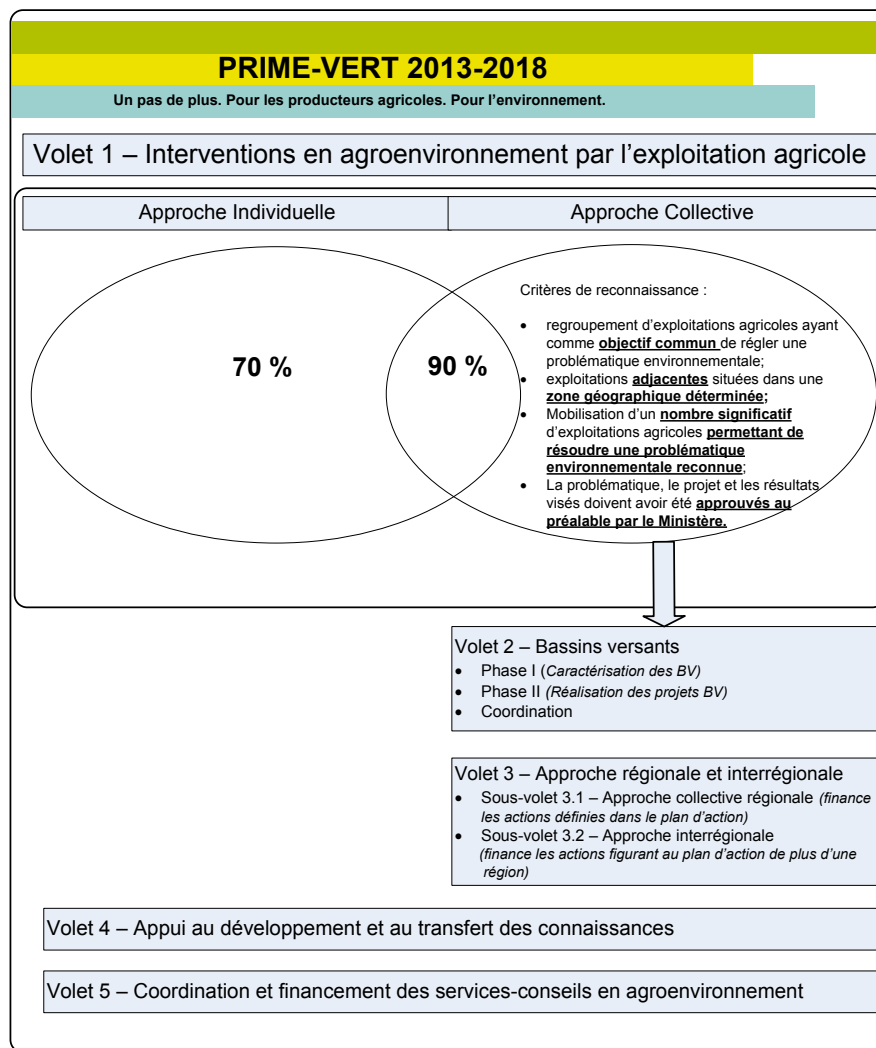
PRIME-VERT 2013-2018

Un pas de plus. Pour les producteurs agricoles. Pour l'environnement.

Volet 1 – Interventions en agroenvironnement par l'exploitation agricole

| Approche Individuelle | Approche Collective |
|---|---|

70 %

90 %

Critères de reconnaissance :

- regroupement d'exploitations agricoles ayant comme **objectif commun** de régler une problématique environnementale;
- exploitations **adjacentes** situées dans une **zone géographique déterminée;**
- Mobilisation d'un **nombre significatif** d'exploitations agricoles **permettant de résoudre une problématique environnementale reconnue**;
- La problématique, le projet et les résultats visés doivent avoir été **approuvés au préalable par le Ministère.**

Volet 2 – Bassins versants
- Phase I (*Caractérisation des BV)*
- Phase II *(Réalisation des projets BV)*
- Coordination

Volet 3 – Approche régionale et interrégionale
- Sous-volet 3.1 – Approche collective régionale *(finance les actions définies dans le plan d'action)*
- Sous-volet 3.2 – Approche interrégionale *(finance les actions figurant au plan d'action de plus d'une région)*

Volet 4 – Appui au développement et au transfert des connaissances

Volet 5 – Coordination et financement des services-conseils en agroenvironnement